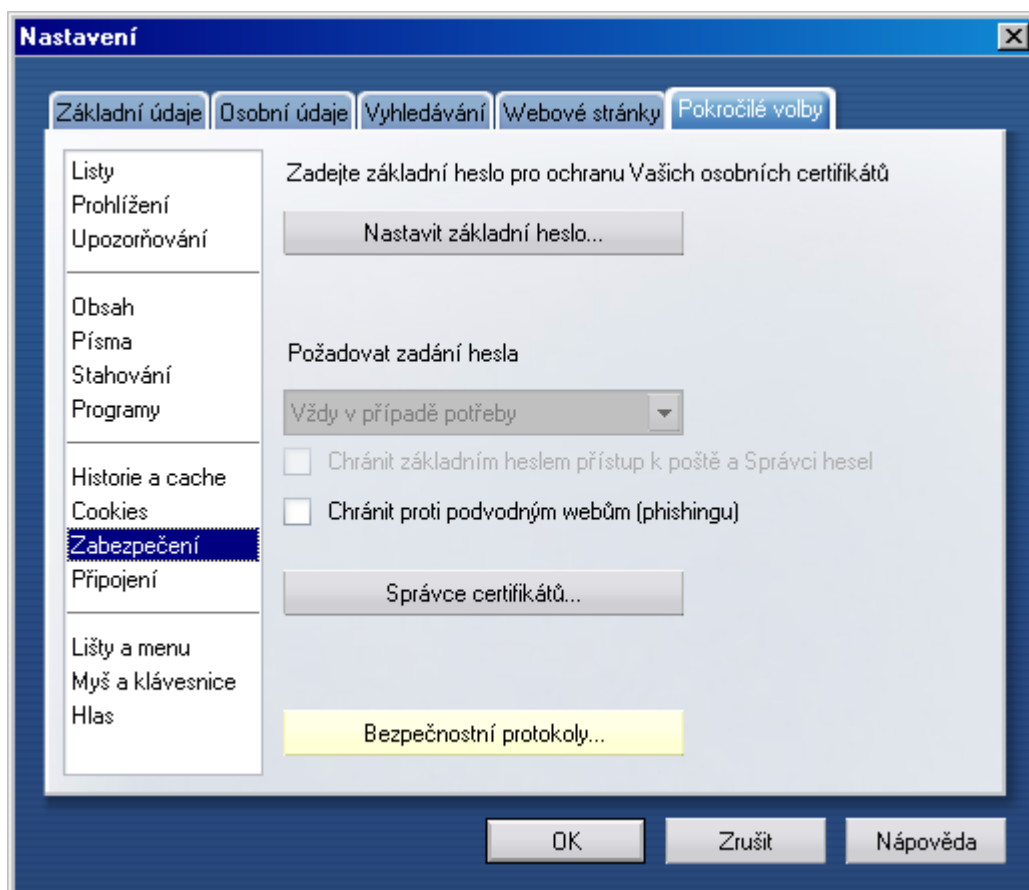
Nastavení

Základní údaje | Osobní údaje | Vyhledávání | Webové stránky | Pokročilé volby

Listy
Prohlížení
Upozorňování

Obsah
Písma
Stahování
Programy

Historie a cache
Cookies
Zabezpečení
Připojení

Lišty a menu
Myš a klávesnice
Hlas

Zadejte základní heslo pro ochranu Vašich osobních certifikátů

Nastavit základní heslo...

Požadovat zadání hesla

Vždy v případě potřeby

Chránit základním heslem přístup k poště a Správci hesel

Chránit proti podvodným webům (phishingu)

Správce certifikátů...

Bezpečnostní protokoly...

OK | Zrušit | Nápověda